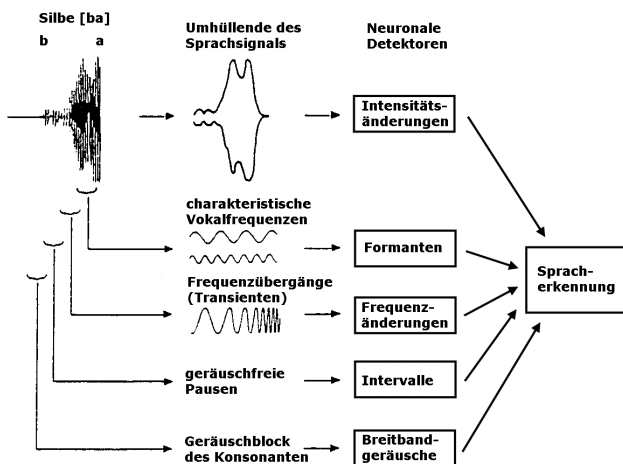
Silbe [ba]
b a

Umhüllende des Sprachsignals

Neuronale Detektoren

Intensitätsänderungen

charakteristische Vokalfrequenzen

Formanten

Frequenzübergänge (Transienten)

Frequenzänderungen

Spracherkennung

geräuschfreie Pausen

Intervalle

Geräuschblock des Konsonanten

Breitbandgeräusche